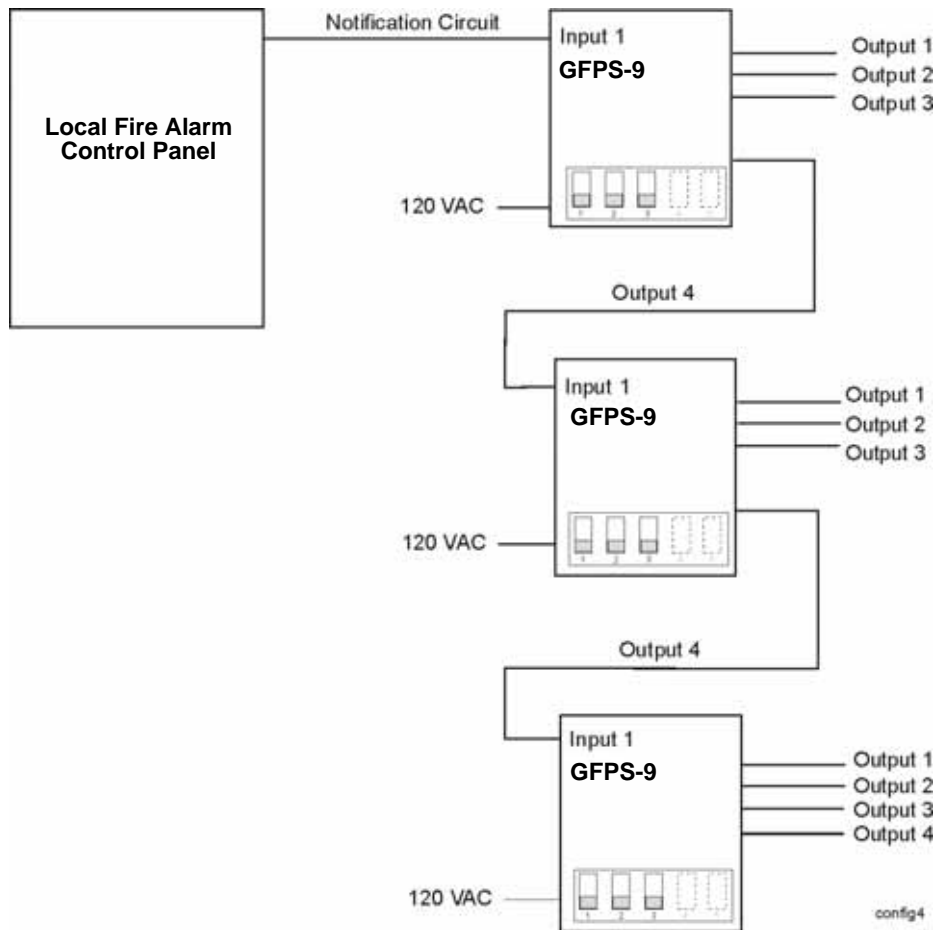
Local Fire Alarm Control Panel

Notification Circuit

Input 1
GFPS-9

Output 1
Output 2
Output 3

120 VAC

Output 4

Input 1
GFPS-9

Output 1
Output 2
Output 3

120 VAC

Output 4

Input 1
GFPS-9

Output 1
Output 2
Output 3
Output 4

120 VAC

config4